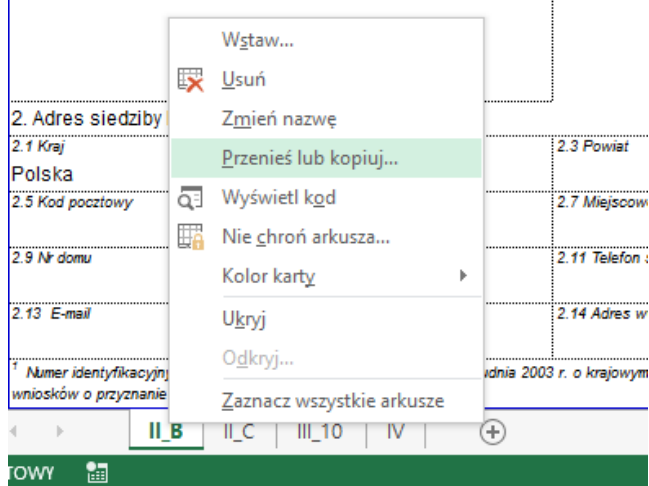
2. Adres siedziby

2.1 Kraj

Polska

2.3 Powiat

2.5 Kod pocztowy

2.7 Miejscow

2.9 Nr domu

2.11 Telefon

2.13 E-mail

2.14 Adres w

$^1$ Numer identyfikacyjn

dnia 2003 r. o krajowym

wniosków o przyznanie

Wstaw...

Usuń

Zmień nazwę

Przenieś lub kopiuj...

Wyświetl kod

Nie chroń arkusza...

Kolor karty

Ukryj

Odkryj...

Zaznacz wszystkie arkusze

II_B | II_C | III_10 | IV

TOWY